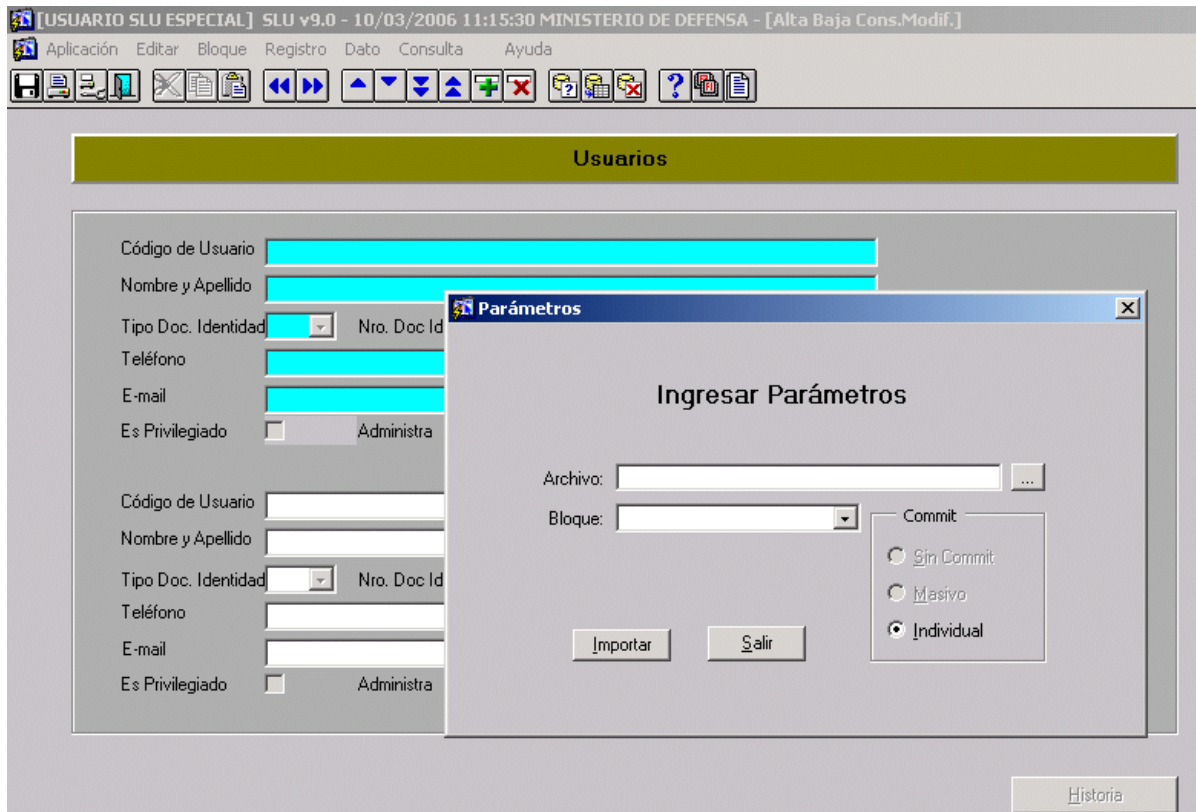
[USUARIO SLU ESPECIAL] SLU v9.0 - 10/03/2006 11:15:30 MINISTERIO DE DEFENSA - [Alta Baja Cons.Modif.]

Aplicación Editar Bloque Registro Dato Consulta Ayuda

Usuarios

Código de Usuario

Nombre y Apellido

Tipo Doc. Identidad

Nro. Doc Id

Teléfono

E-mail

Es Privilegiado

Administra

Código de Usuario

Nombre y Apellido

Tipo Doc. Identidad

Nro. Doc Id

Teléfono

E-mail

Es Privilegiado

Administra

Parámetros

Ingresar Parámetros

Archivo:

...

Bloque:

Commit

Sin Commit

Masivo

Individual

Importar

Salir

Historia